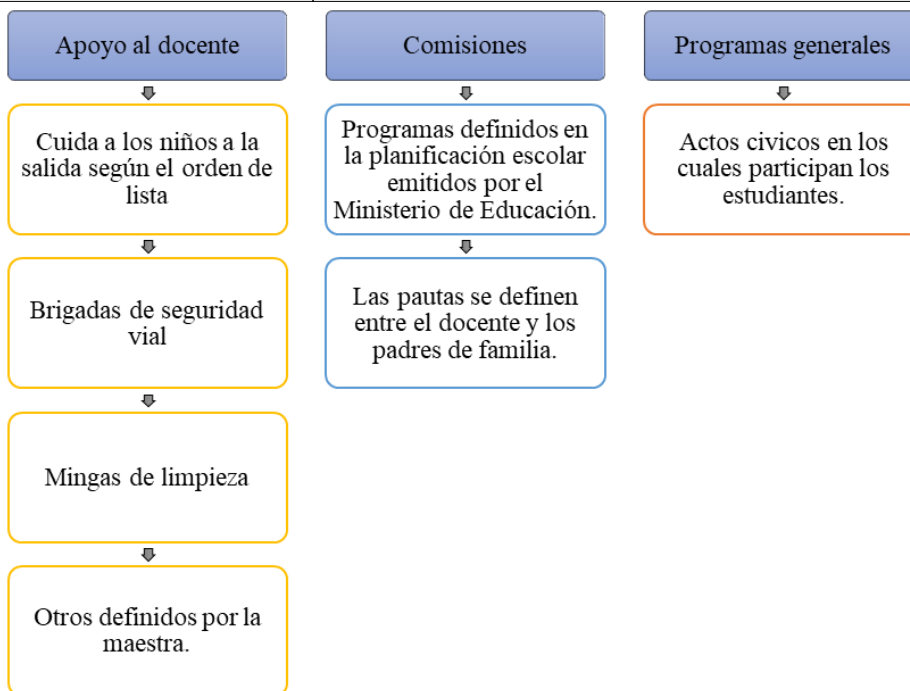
Apoyo al docente

Cuida a los niños a la salida según el orden de lista

Brigadas de seguridad vial

Mingas de limpieza

Otros definidos por la maestra.

Comisiones

Programas definidos en la planificación escolar emitidos por el Ministerio de Educación.

Las pautas se definen entre el docente y los padres de familia.

Programas generales

Actos civicos en los cuales participan los estudiantes.